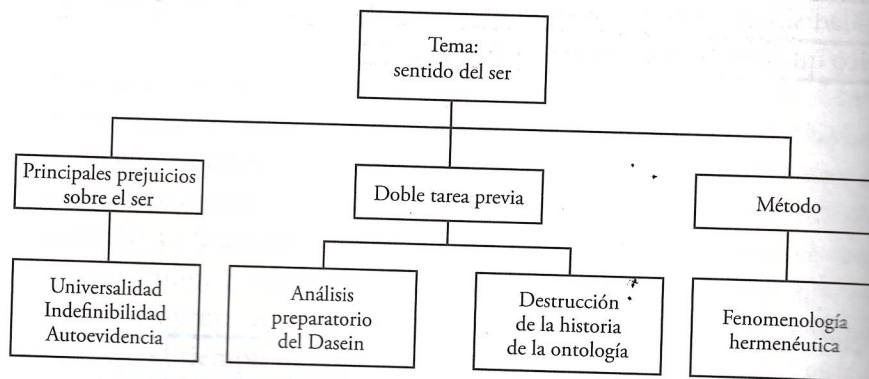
Tema:
sentido del ser

Principales prejuicios sobre el ser

Doble tarea previa

Método

Universalidad
Indefinibilidad
Autoevidencia

Análisis preparatorio del Dasein

Destrucción de la historia de la ontología

Fenomenología hermenéutica